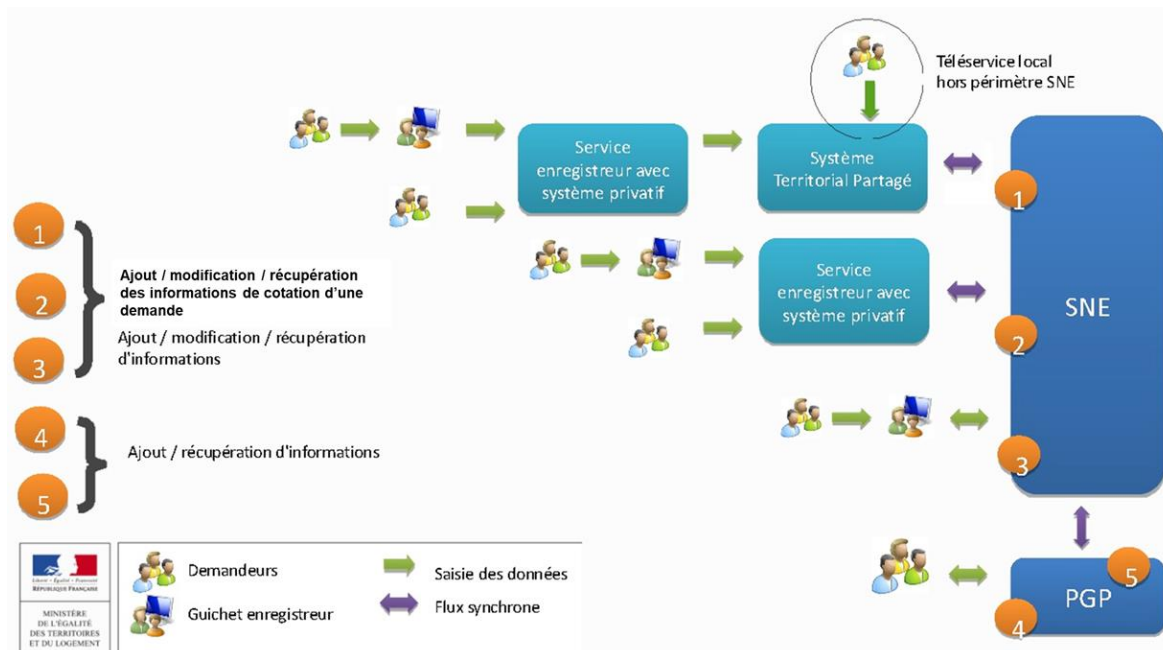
Téléservice local hors périmètre SNE

Service enregistreur avec système privatif

Système Territorial Partagé

Service enregistreur avec système privatif

SNE

1

2

3

PGP

5

4

1

2

3

Ajout / modification / récupération des informations de cotation d'une demande

Ajout / modification / récupération d'informations

4

5

Ajout / récupération d'informations

Liberté • Égalité • Fraternité
RÉPUBLIQUE FRANÇAISE

MINISTÈRE DE L'ÉGALITÉ DES TERRITOIRES ET DU LOGEMENT

Demandeurs

Guichet enregistreur

Saisie des données

Flux synchrone